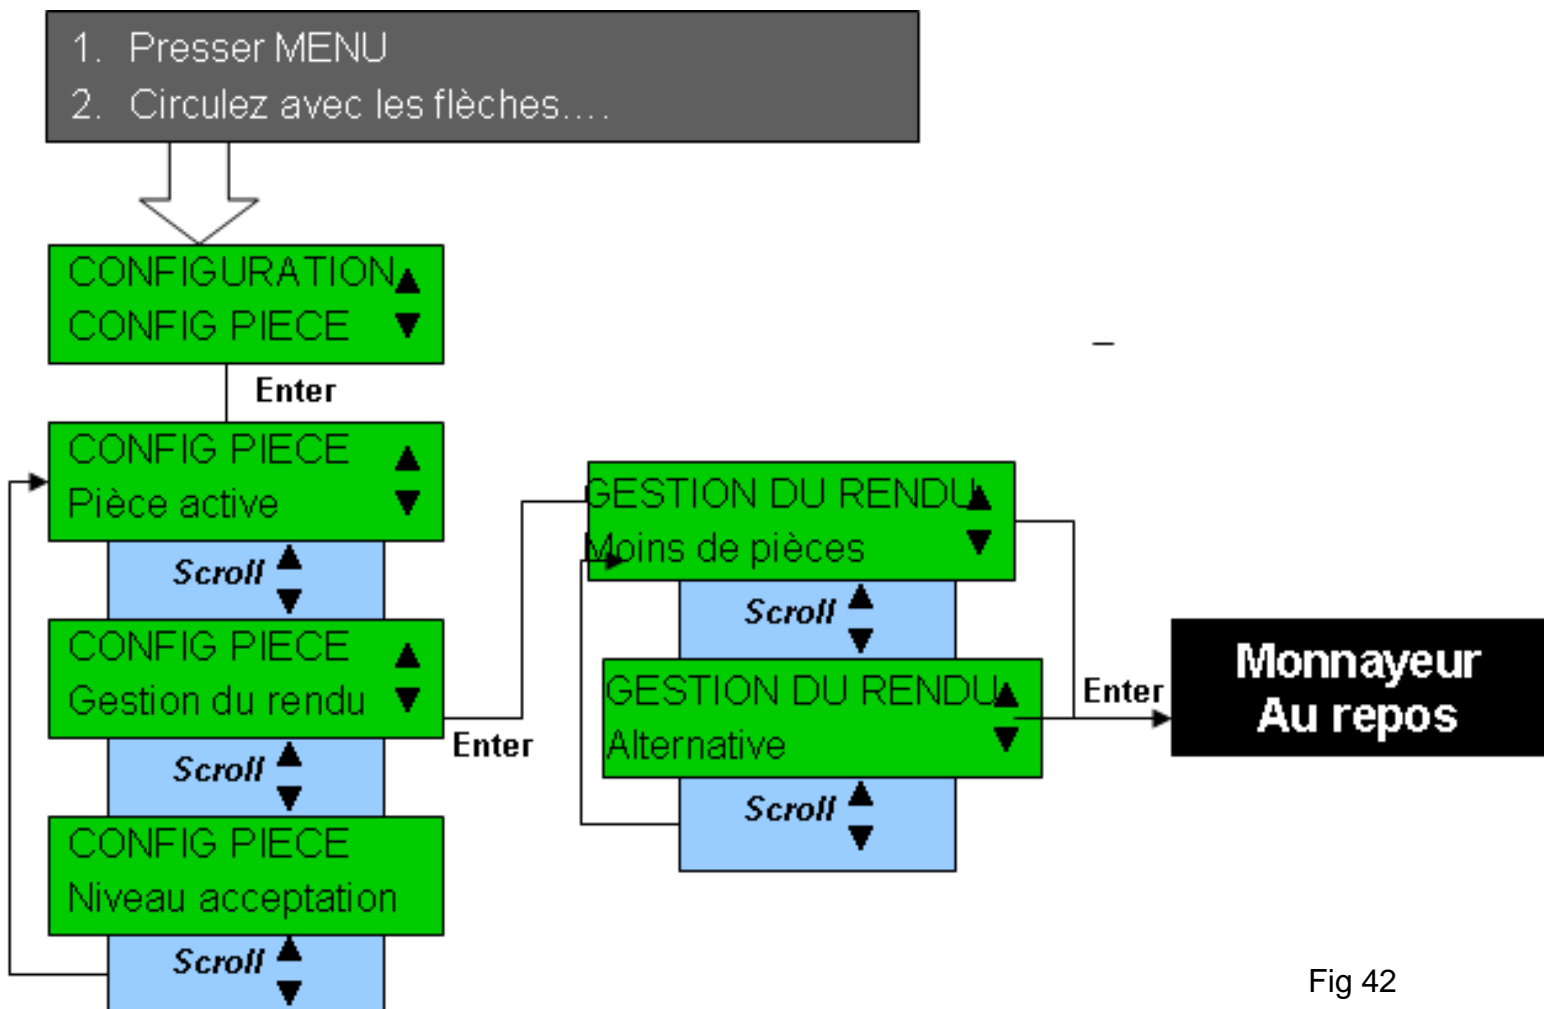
1. Presser MENU
2. Circulez avec les flèches….

CONFIGURATION ▲
CONFIG PIECE ▼

Enter

CONFIG PIECE ▲
Pièce active ▼

Scroll ▲▼

CONFIG PIECE ▲
Gestion du rendu ▼

Enter

Scroll ▲▼

CONFIG PIECE
Niveau acceptation

Scroll ▲▼

GESTION DU RENDU ▲
Moins de pièces ▼

Scroll ▲▼

GESTION DU RENDU ▲
Alternative ▼

Scroll ▲▼

Enter

Monnayeur
Au repos

Fig 42